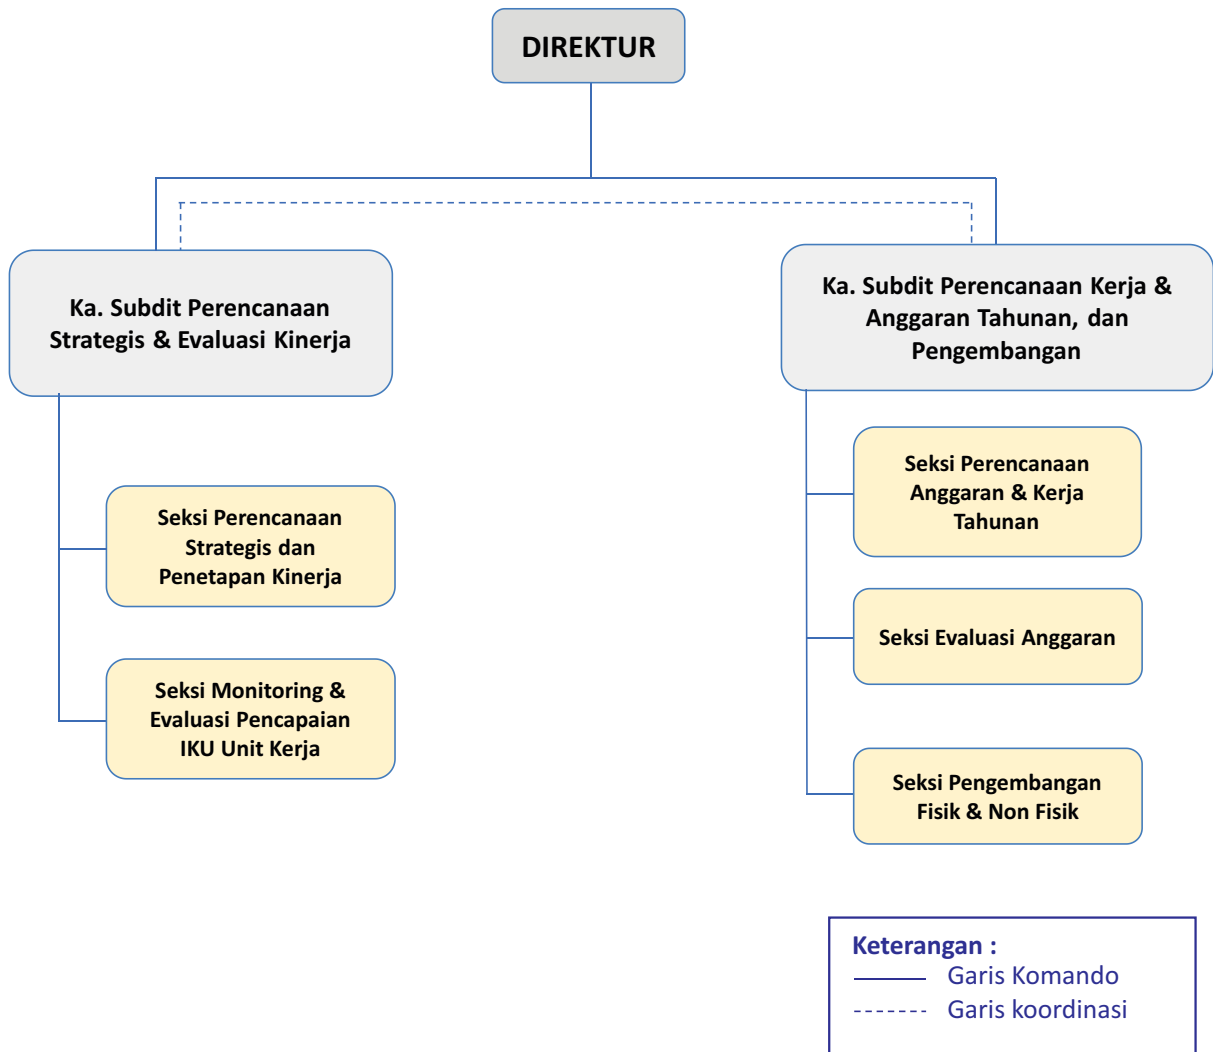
DIREKTUR

Ka. Subdit Perencanaan Strategis & Evaluasi Kinerja

Ka. Subdit Perencanaan Kerja & Anggaran Tahunan, dan Pengembangan

Seksi Perencanaan Strategis dan Penetapan Kinerja

Seksi Monitoring & Evaluasi Pencapaian IKU Unit Kerja

Seksi Perencanaan Anggaran & Kerja Tahunan

Seksi Evaluasi Anggaran

Seksi Pengembangan Fisik & Non Fisik

Keterangan :
Garis Komando
Garis koordinasi